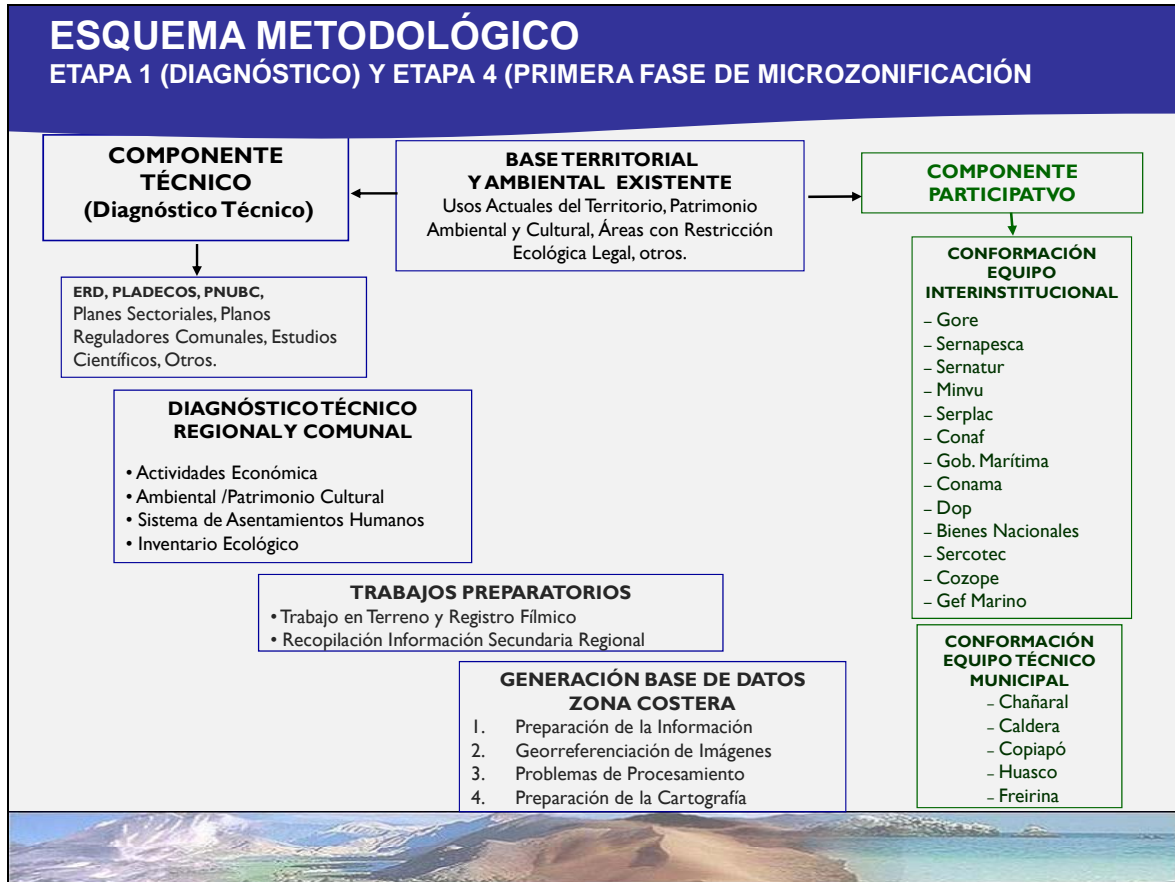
ESQUEMA METODOLÓGICO
ETAPA 1 (DIAGNÓSTICO) Y ETAPA 4 (PRIMERA FASE DE MICROZONIFICACIÓN

COMPONENTE TÉCNICO (Diagnóstico Técnico)

BASE TERRITORIAL Y AMBIENTAL EXISTENTE
Usos Actuales del Territorio, Patrimonio Ambiental y Cultural, Áreas con Restricción Ecológica Legal, otros.

COMPONENTE PARTICIPATVO

ERD, PLADECOS, PNUBC, Planes Sectoriales, Planos Reguladores Comunales, Estudios Científicos, Otros.

DIAGNÓSTICO TÉCNICO REGIONAL Y COMUNAL
• Actividades Económica
• Ambiental /Patrimonio Cultural
• Sistema de Asentamientos Humanos
• Inventario Ecológico

TRABAJOS PREPARATORIOS
• Trabajo en Terreno y Registro Fílmico
• Recopilación Información Secundaria Regional

GENERACIÓN BASE DE DATOS ZONA COSTERA
1. Preparación de la Información
2. Georreferenciación de Imágenes
3. Problemas de Procesamiento
4. Preparación de la Cartografía

CONFORMACIÓN EQUIPO INTERINSTITUCIONAL
– Gore
– Sernapesca
– Sernatur
– Minvu
– Serplac
– Conaf
– Gob. Marítima
– Conama
– Dop
– Bienes Nacionales
– Sercotec
– Cozope
– Gef Marino

CONFORMACIÓN EQUIPO TÉCNICO MUNICIPAL
– Chañaral
– Caldera
– Copiapó
– Huasco
– Freirina